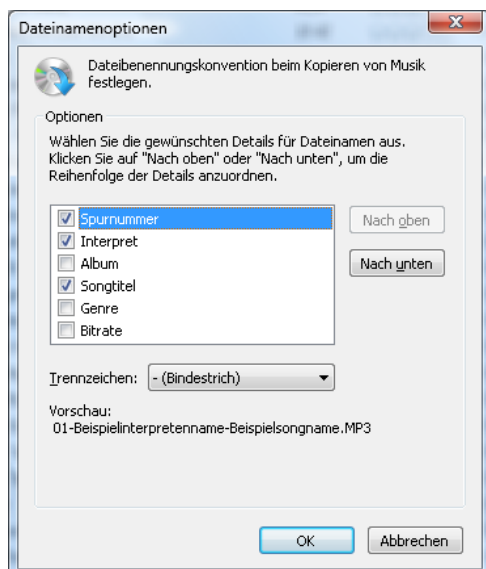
Dateinamenoptionen

Dateibenennungskonvention beim Kopieren von Musik festlegen.

Optionen

Wählen Sie die gewünschten Details für Dateinamen aus. Klicken Sie auf "Nach oben" oder "Nach unten", um die Reihenfolge der Details anzuordnen.

Spurnummer
Interpret
Album
Songtitel
Genre
Bitrate

Nach oben

Nach unten

Trennzeichen: - (Bindestrich)

Vorschau:
01-Beispielinterpretenname-Beispielsongname.MP3

OK

Abbrechen